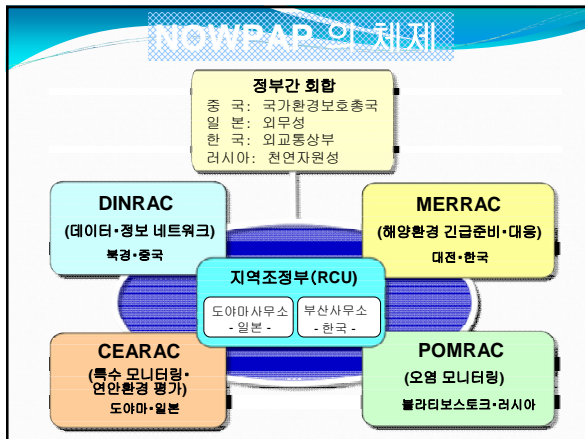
NOWPAP 의 체제

정부간 회합
중 국: 국가환경보호총국
일 본: 외무성
한 국: 외교통상부
러시아: 천연자원성

DINRAC
(데이터•정보 네트워크)
북경•중국

MERRAC
(해양환경 긴급준비•대응)
대전•한국

지역조정부(RCU)
도야마사무소
- 일본 -
부산사무소
- 한국 -

CEARAC
(특수 모니터링•연안환경 평가)
도야마•일본

POMRAC
(오염 모니터링)
블라디보스토크•러시아